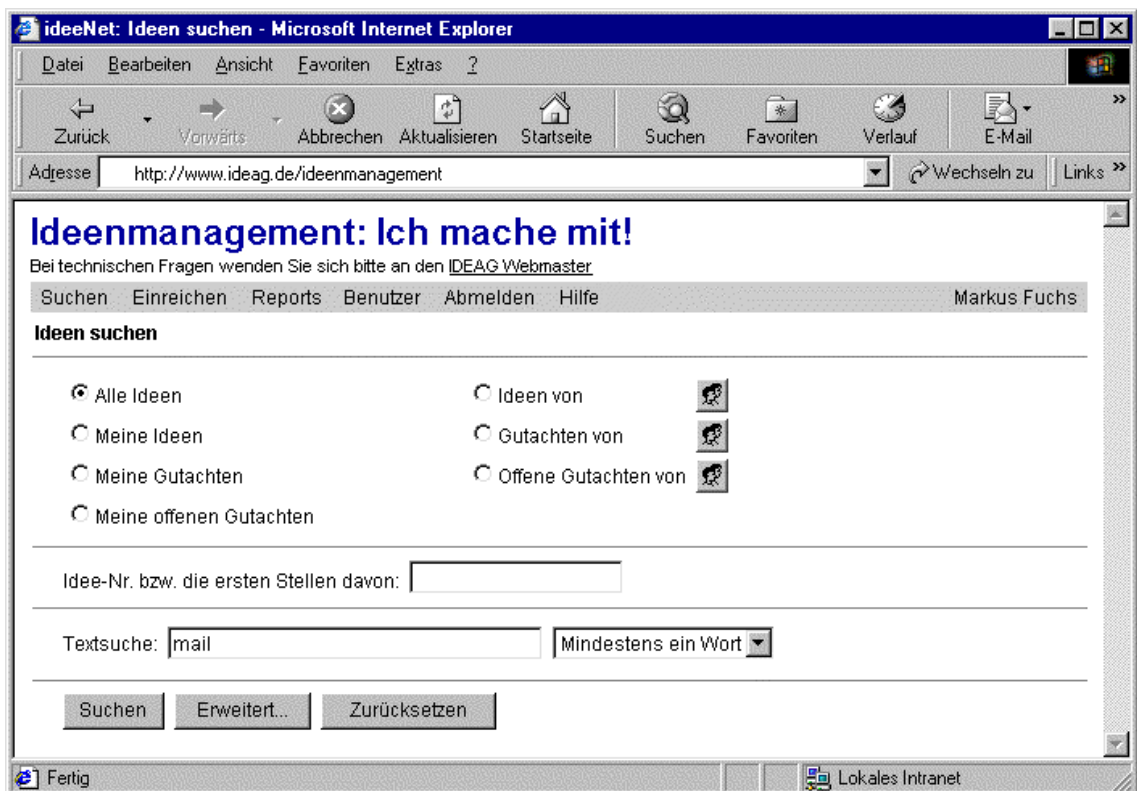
ideeNet: Ideen suchen - Microsoft Internet Explorer

Datei Bearbeiten Ansicht Favoriten Extras ?

Zurück Vorwärts Abbrechen Aktualisieren Startseite Suchen Favoriten Verlauf E-Mail

Adresse http://www.ideag.de/ideenmanagement Wechseln zu Links

Ideenmanagement: Ich mache mit!

Bei technischen Fragen wenden Sie sich bitte an den IDEAG Webmaster

Suchen Einreichen Reports Benutzer Abmelden Hilfe Markus Fuchs

Ideen suchen

Alle Ideen
Meine Ideen
Meine Gutachten
Meine offenen Gutachten

Ideen von
Gutachten von
Offene Gutachten von

Idee-Nr. bzw. die ersten Stellen davon:

Textsuche: mail Mindestens ein Wort

Suchen Erweitert... Zurücksetzen

Fertig Lokales Intranet